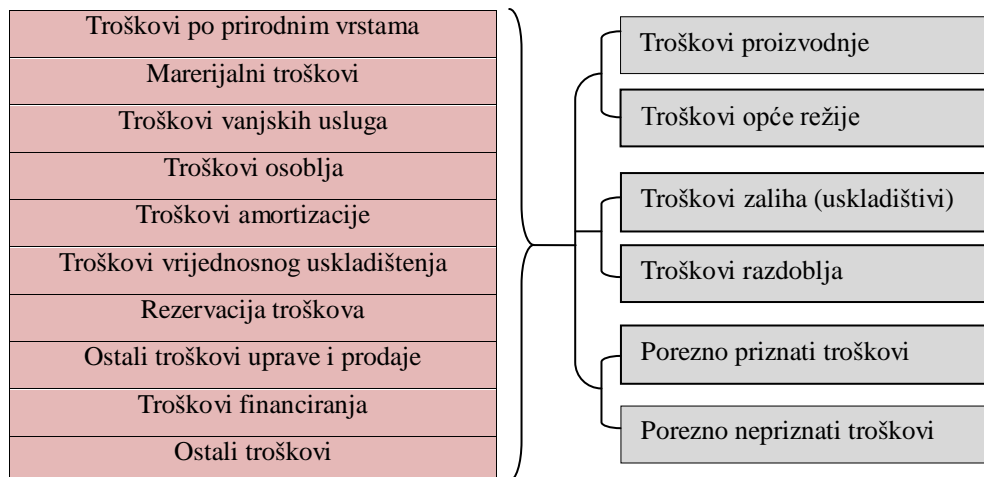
Troškovi po prirodnim vrstama
Marerijalni troškovi
Troškovi vanjskih usluga
Troškovi osoblja
Troškovi amortizacije
Troškovi vrijednosnog uskladištenja
Rezervacija troškova
Ostali troškovi uprave i prodaje
Troškovi financiranja
Ostali troškovi

Troškovi proizvodnje
Troškovi opće režije
Troškovi zaliha (uskladištivi)
Troškovi razdoblja
Porezno priznati troškovi
Porezno nepriznati troškovi